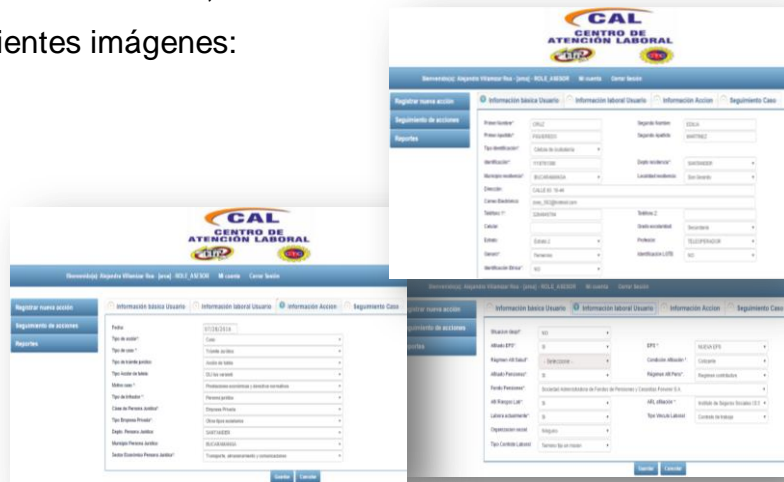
ientes imágenes:

CAL
CENTRO DE
ATENCIÓN LABORAL

Bienvenido(a): Alejandro Villamizar Rios - [jena] - ROLE_ASESOR Mi cuenta Cerrar Sesión

Registrar nueva acción
Seguimiento de acciones
Reportes

Información básica Usuario | Información laboral Usuario | Información Accion | Seguimiento Caso

Primer Nombre* CRUZ
Segundo Nombre EDILIA
Primer Apellido* PASARROS
Segundo Apellido MARTINEZ
Tipo identificación* Cédula de ciudadanía
Identificación* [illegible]
Depto residencia* SANTANDER
Municipio residencia* BUCARAMANGA
Localidad residencia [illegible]
Dirección CALLE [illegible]
Correo Electrónico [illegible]@hotmail.com
Teléfono 1* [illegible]
Teléfono 2
Celular
Grado escolaridad Secundaria
Estrato Estrato 2
Profesión TELEOPERADOR
Genero* Femenino
Identificación LGTB NO
Identificación Étnica* NO

CAL
CENTRO DE
ATENCIÓN LABORAL

Bienvenido(a): Alejandro Villamizar Rios - [jena] - ROLE_ASESOR Mi cuenta Cerrar Sesión

Registrar nueva acción
Seguimiento de acciones
Reportes

Información básica Usuario | Información laboral Usuario | Información Accion | Seguimiento Caso

Fecha 07/28/2014
Tipo de acción* Caso
Tipo de caso * Trámite Jurídico
Tipo de trámite jurídico Acción de tutela
Tipo Acción de tutela DS (Juz ver.sed)
Motivo caso * Prestaciones económicas y derechos normativos
Tipo de trabajador * Persona jurídica
Clase de Persona Jurídica* Empresa Privada
Tipo Empresa Privada* Otra tipo sociedad
Depto. Persona Jurídica SANTANDER
Municipio Persona Jurídica BUCARAMANGA
Sector Económico Persona Jurídica* Transporte, almacenamiento y comunicaciones

Guardar Cancelar

Bienvenido(a): Alejandro Villamizar Rios - [jena] - ROLE_ASESOR Mi cuenta Cerrar Sesión

Registrar nueva acción
Seguimiento de acciones
Reportes

Información básica Usuario | Información laboral Usuario | Información Accion | Seguimiento Caso

Situación laboral* NO
Afiliado EPS* SI
EPS * NUEVA EPS
Regimen Afil Salud* - Seleccione -
Condición Afiliación * Cotizante
Afiliado Pensiones* SI
Régimen Afil Pens* Regimen contributivo
Fondo Pensiones* Sociedad Administradora de Fondos de Pensiones y Cesantías Porvenir S.A.
Afil Riesgos Lab* SI
ARL afiliación * Instituto de Seguros Sociales I.S.S
Labora actualmente* SI
Tipo Vinculo Laboral Contrato de trabajo
Organizacion social Ninguno
Tipo Contrato Laboral Termino fijo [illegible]

Guardar Cancelar